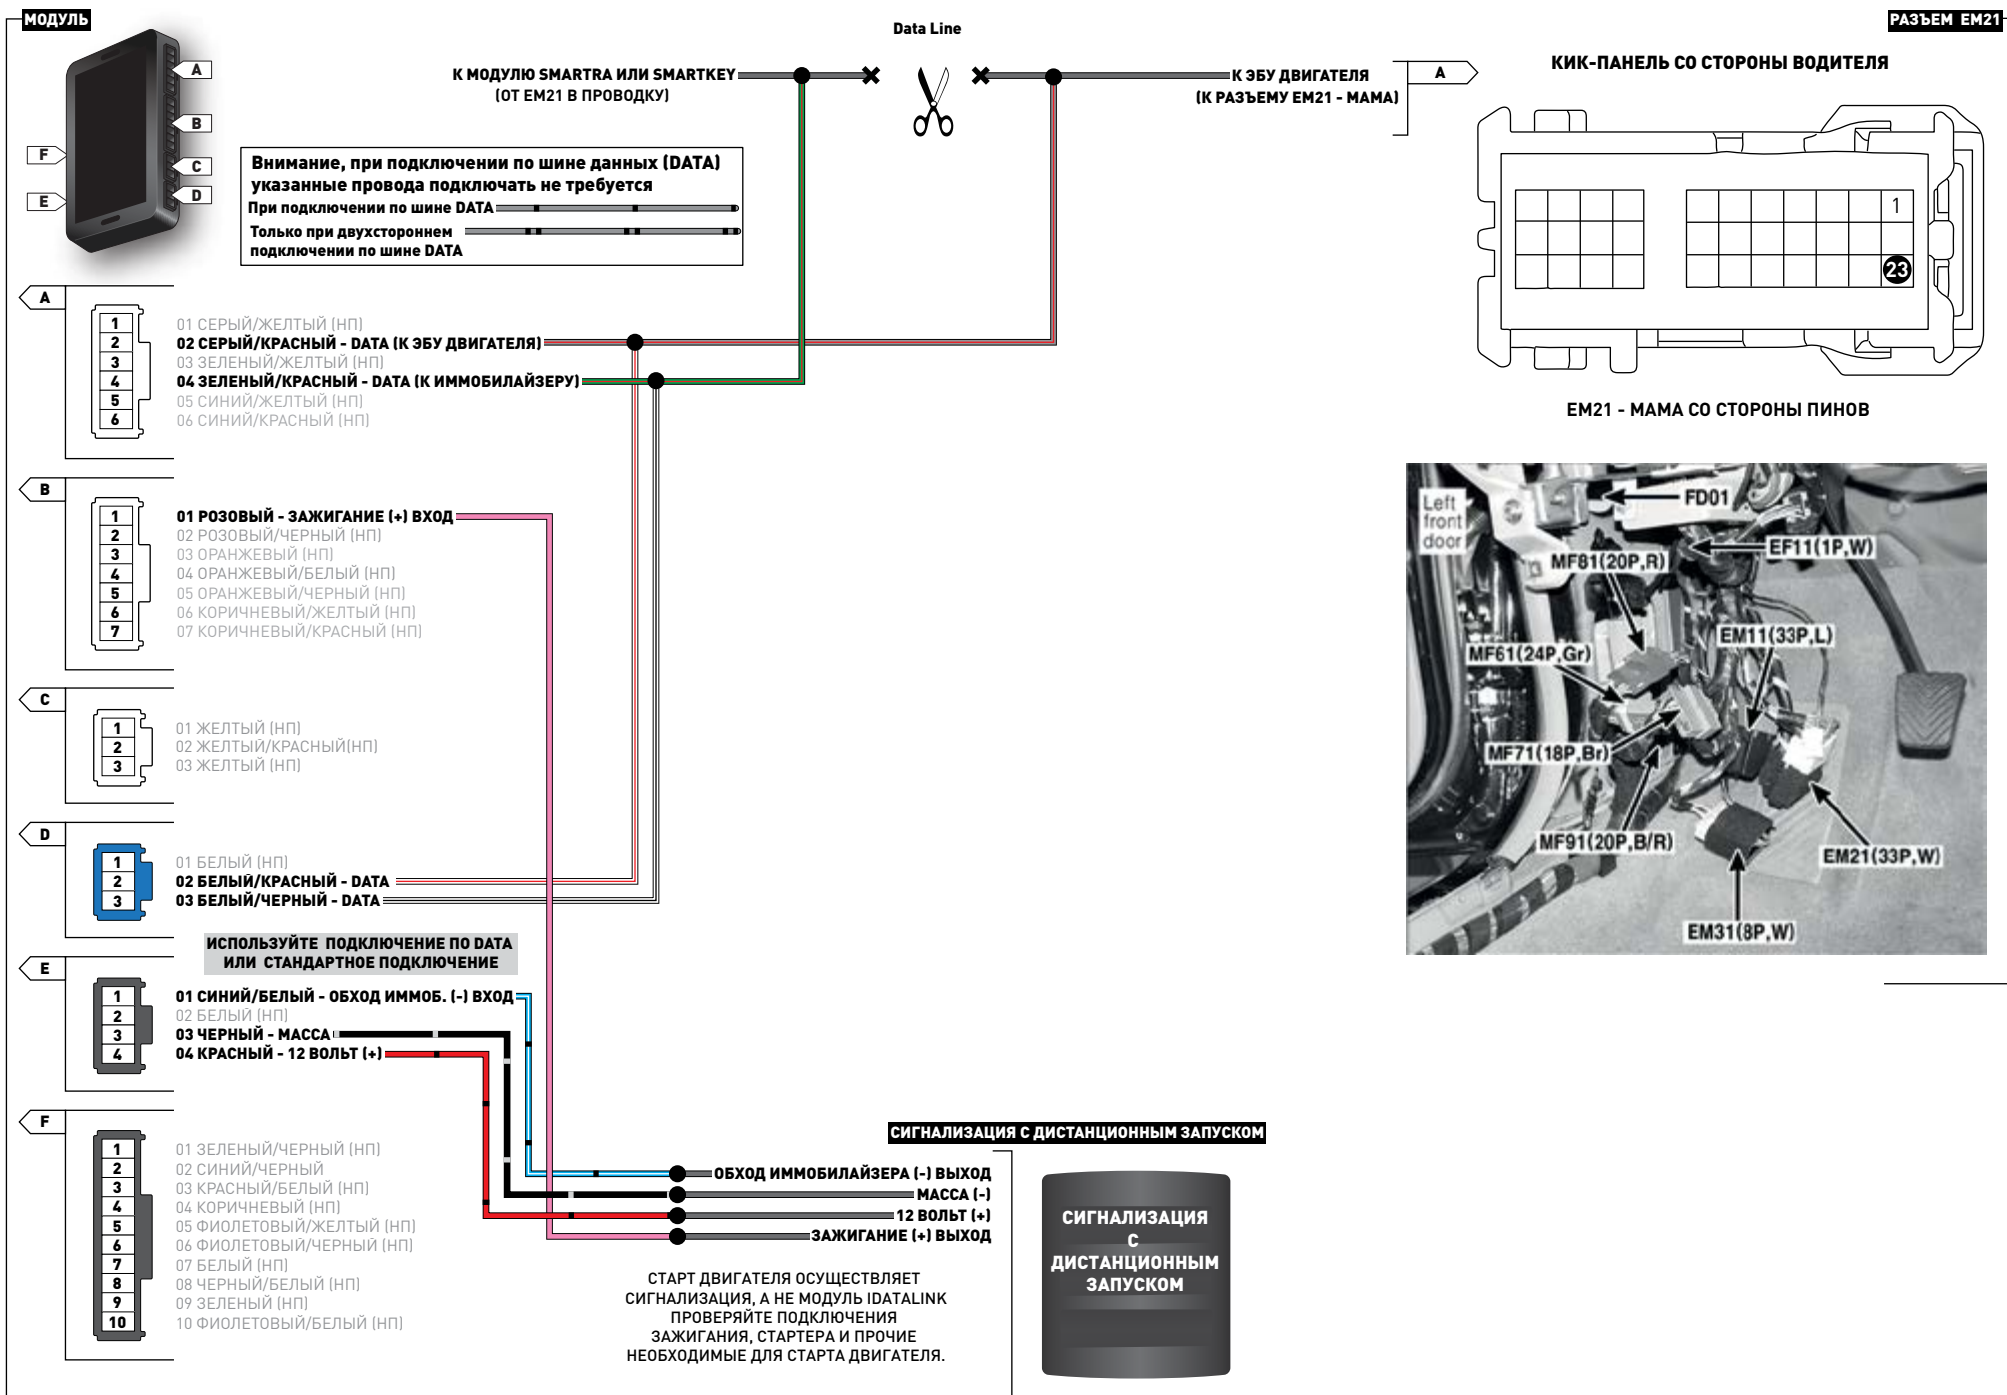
МОДУЛЬ

A
B
C
D
F
E

Data Line

К МОДУЛЮ SMARTRA ИЛИ SMARTKEY
(ОТ EM21 В ПРОВОДКУ)

К ЭБУ ДВИГАТЕЛЯ
(К РАЗЪЕМУ EM21 - МАМА)

A

РАЗЪЕМ EM21

КИК-ПАНЕЛЬ СО СТОРОНЫ ВОДИТЕЛЯ

1
23

EM21 - МАМА СО СТОРОНЫ ПИНОВ

Внимание, при подключении по шине данных (DATA) указанные провода подключать не требуется
При подключении по шине DATA
Только при двухстороннем подключении по шине DATA

A
1
2
3
4
5
6
01 СЕРЫЙ/ЖЕЛТЫЙ (НП)
02 СЕРЫЙ/КРАСНЫЙ - DATA (К ЭБУ ДВИГАТЕЛЯ)
03 ЗЕЛЕНЫЙ/ЖЕЛТЫЙ (НП)
04 ЗЕЛЕНЫЙ/КРАСНЫЙ - DATA (К ИММОБИЛАЙЗЕРУ)
05 СИНИЙ/ЖЕЛТЫЙ (НП)
06 СИНИЙ/КРАСНЫЙ (НП)

B
1
2
3
4
5
6
7
01 РОЗОВЫЙ - ЗАЖИГАНИЕ (+) ВХОД
02 РОЗОВЫЙ/ЧЕРНЫЙ (НП)
03 ОРАНЖЕВЫЙ (НП)
04 ОРАНЖЕВЫЙ/БЕЛЫЙ (НП)
05 ОРАНЖЕВЫЙ/ЧЕРНЫЙ (НП)
06 КОРИЧНЕВЫЙ/ЖЕЛТЫЙ (НП)
07 КОРИЧНЕВЫЙ/КРАСНЫЙ (НП)

Left front door
FD01
EF11(1P,W)
MF81(20P,R)
EM11(33P,L)
MF61(24P,Gr)
MF71(18P,Br)
MF91(20P,B/R)
EM21(33P,W)
EM31(8P,W)

C
1
2
3
01 ЖЕЛТЫЙ (НП)
02 ЖЕЛТЫЙ/КРАСНЫЙ(НП)
03 ЖЕЛТЫЙ (НП)

D
1
2
3
01 БЕЛЫЙ (НП)
02 БЕЛЫЙ/КРАСНЫЙ - DATA
03 БЕЛЫЙ/ЧЕРНЫЙ - DATA

ИСПОЛЬЗУЙТЕ ПОДКЛЮЧЕНИЕ ПО DATA ИЛИ СТАНДАРТНОЕ ПОДКЛЮЧЕНИЕ

E
1
2
3
4
01 СИНИЙ/БЕЛЫЙ - ОБХОД ИММОБ. (-) ВХОД
02 БЕЛЫЙ (НП)
03 ЧЕРНЫЙ - МАССА
04 КРАСНЫЙ - 12 ВОЛЬТ (+)

F
1
2
3
4
5
6
7
8
9
10
01 ЗЕЛЕНЫЙ/ЧЕРНЫЙ (НП)
02 СИНИЙ/ЧЕРНЫЙ
03 КРАСНЫЙ/БЕЛЫЙ (НП)
04 КОРИЧНЕВЫЙ (НП)
05 ФИОЛЕТОВЫЙ/ЖЕЛТЫЙ (НП)
06 ФИОЛЕТОВЫЙ/ЧЕРНЫЙ (НП)
07 БЕЛЫЙ (НП)
08 ЧЕРНЫЙ/БЕЛЫЙ (НП)
09 ЗЕЛЕНЫЙ (НП)
10 ФИОЛЕТОВЫЙ/БЕЛЫЙ (НП)

СИГНАЛИЗАЦИЯ С ДИСТАНЦИОННЫМ ЗАПУСКОМ
ОБХОД ИММОБИЛАЙЗЕРА (-) ВЫХОД
МАССА (-)
12 ВОЛЬТ (+)
ЗАЖИГАНИЕ (+) ВЫХОД

СИГНАЛИЗАЦИЯ С ДИСТАНЦИОННЫМ ЗАПУСКОМ

СТАРТ ДВИГАТЕЛЯ ОСУЩЕСТВЛЯЕТ СИГНАЛИЗАЦИЯ, А НЕ МОДУЛЬ IDATALINK ПРОВЕРЯЙТЕ ПОДКЛЮЧЕНИЯ ЗАЖИГАНИЯ, СТАРТЕРА И ПРОЧИЕ НЕОБХОДИМЫЕ ДЛЯ СТАРТА ДВИГАТЕЛЯ.